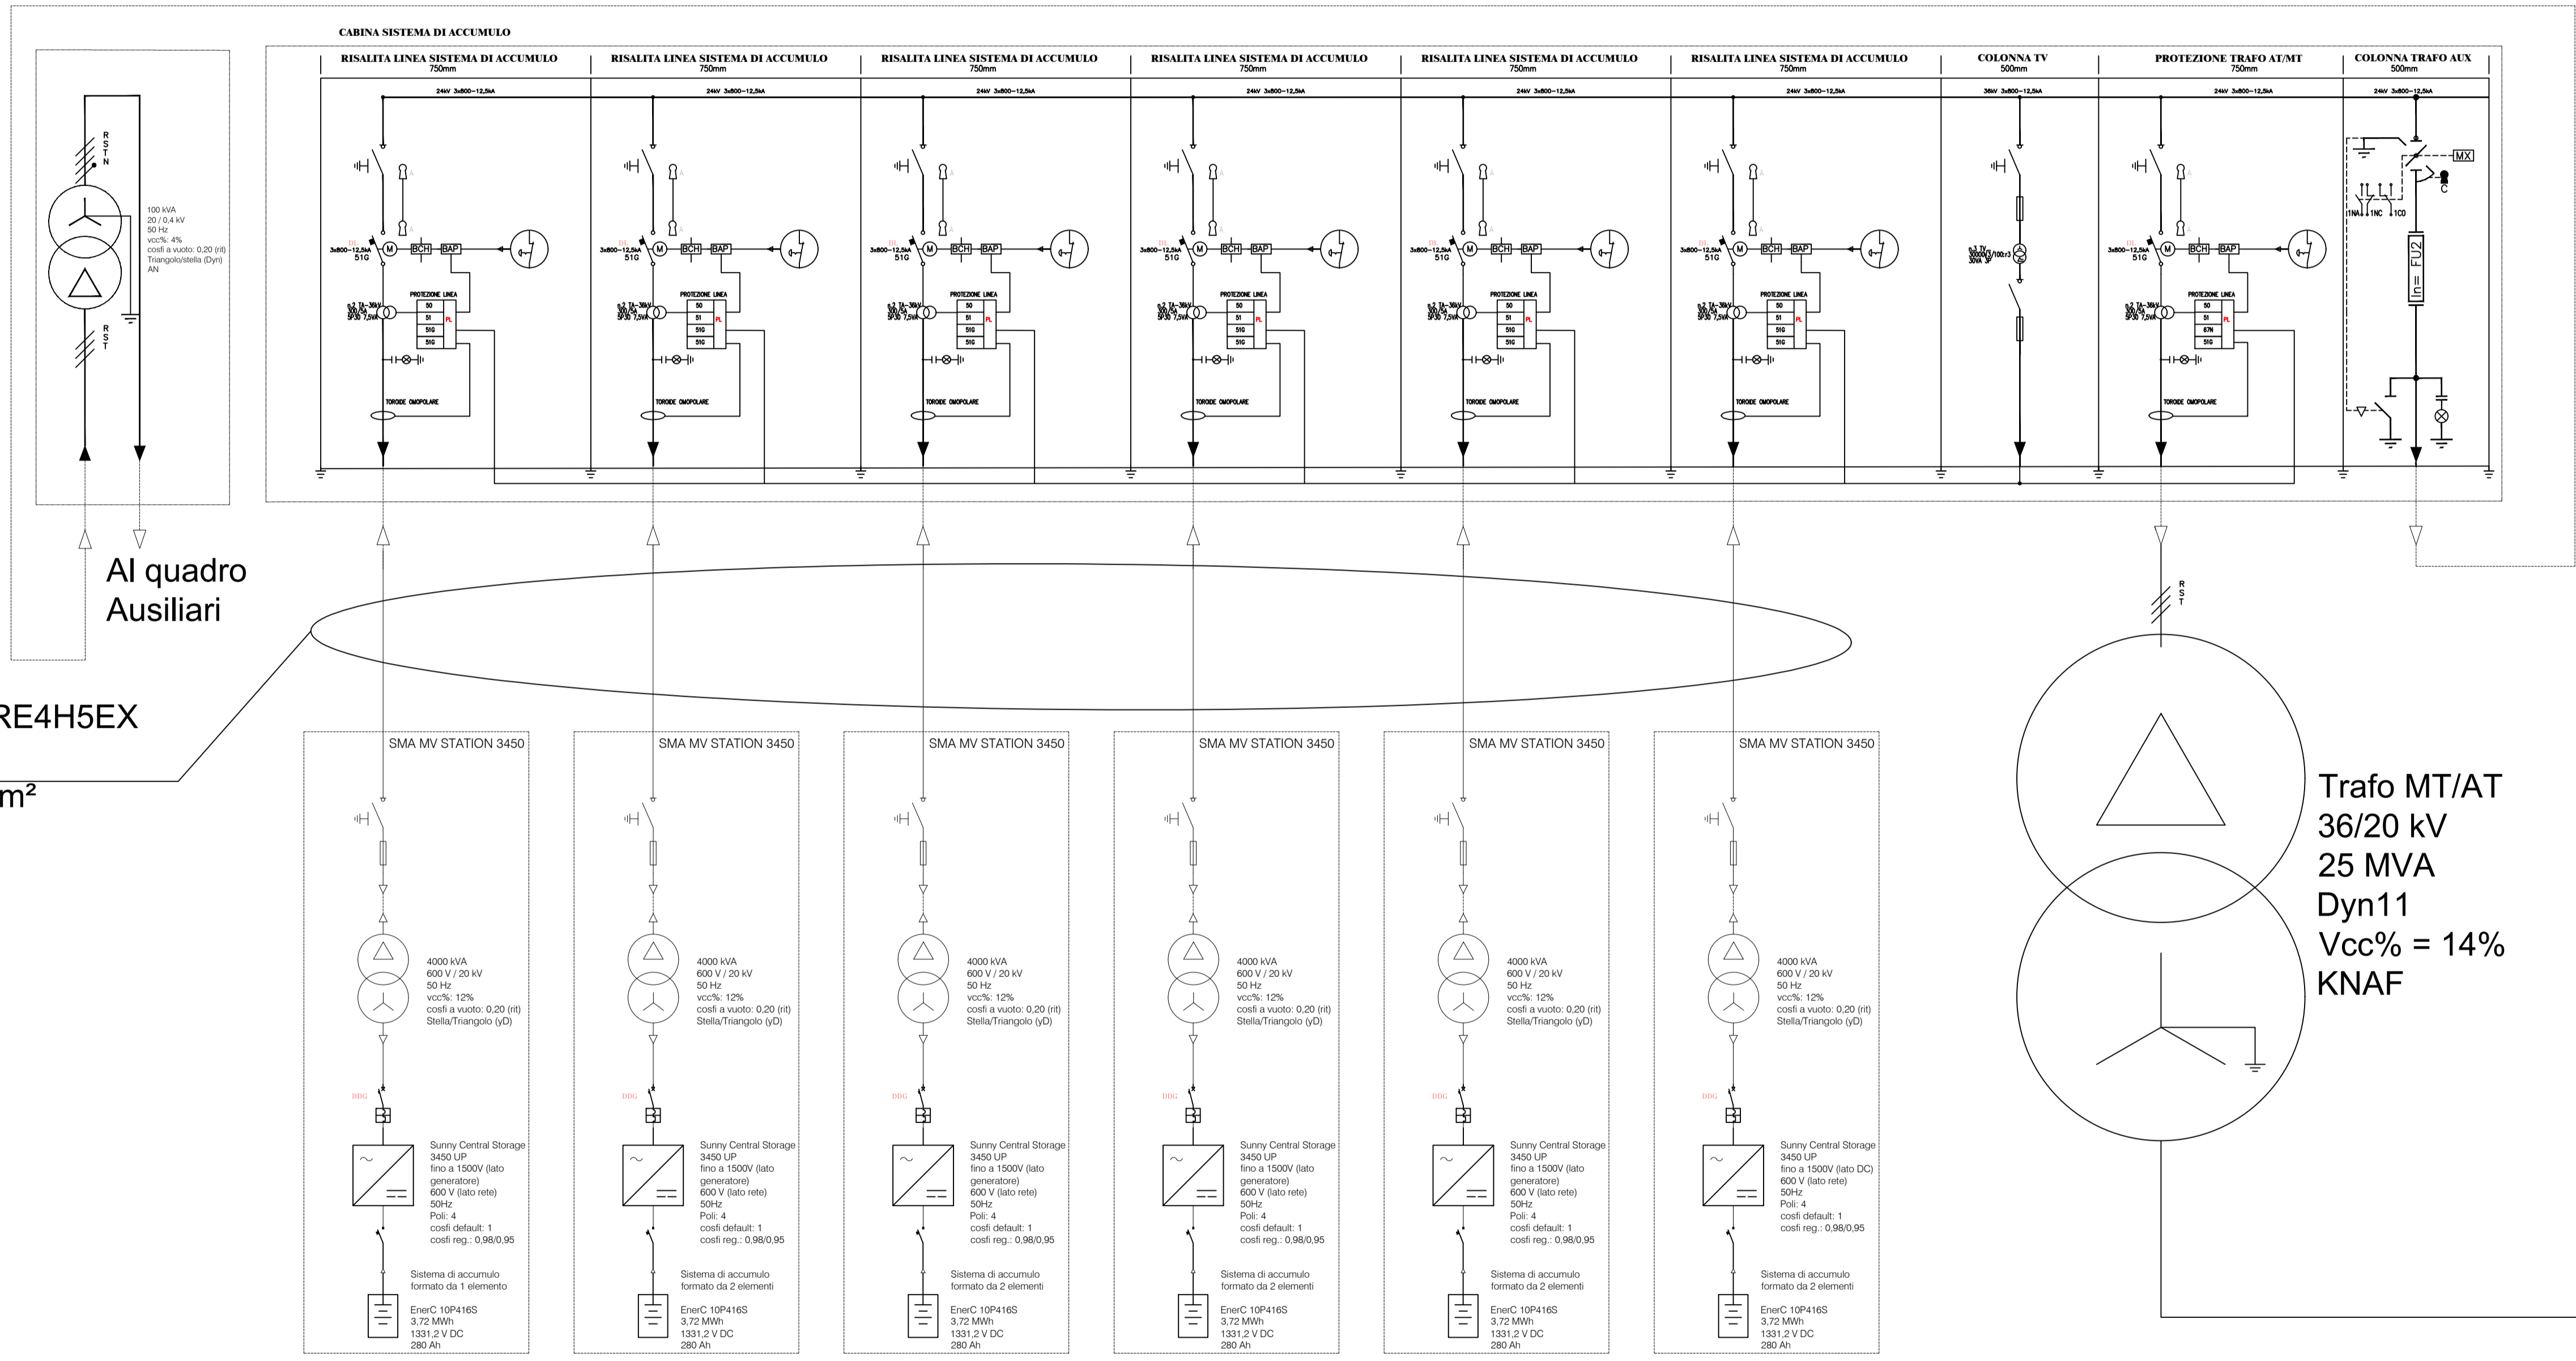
CABINA SISTEMA DI ACCUMULO

RISALITA LINEA SISTEMA DI ACCUMULO 750mm

RISALITA LINEA SISTEMA DI ACCUMULO 750mm

RISALITA LINEA SISTEMA DI ACCUMULO 750mm

RISALITA LINEA SISTEMA DI ACCUMULO 750mm

RISALITA LINEA SISTEMA DI ACCUMULO 750mm

RISALITA LINEA SISTEMA DI ACCUMULO 750mm

COLONNA TV 500mm

PROTEZIONE TRAFO AT/MT 750mm

COLONNA TRAFO AUX 500mm

24kV 3x800-12,5kA

R S T N

100 kVA
20 / 0,4 kV
50 Hz
vcc%: 4%
cosfi a vuoto: 0,20 (rit)
Triangolo/stella (Dyn)
AN

R S T

3x800-12,5kA 51G

M BCH BAP

PROTEZIONE LINEA
50
51
51G
51G
PL

n.2 TA-36kV 300/5A 5P30 7,5VA

TOROIDE OMOPOLARE

MX

1NA 1NC 1CO

C

In= FU2

Al quadro
Ausiliari

RE4H5EX

m²

SMA MV STATION 3450

4000 kVA
600 V / 20 kV
50 Hz
vcc%: 12%
cosfi a vuoto: 0,20 (rit)
Stella/Triangolo (yD)

DDG

Sunny Central Storage 3450 UP
fino a 1500V (lato generatore)
600 V (lato rete)
50Hz
Poli: 4
cosfi default: 1
cosfi reg.: 0,98/0,95

Sistema di accumulo formato da 1 elemento

EnerC 10P416S
3,72 MWh
1331,2 V DC
280 Ah

Sistema di accumulo formato da 2 elementi

Sunny Central Storage 3450 UP
fino a 1500V (lato DC)
600 V (lato rete)
50Hz
Poli: 4
cosfi default: 1
cosfi reg.: 0,98/0,95

67N

R S T

Trafo MT/AT
36/20 kV
25 MVA
Dyn11
Vcc% = 14%
KNAF